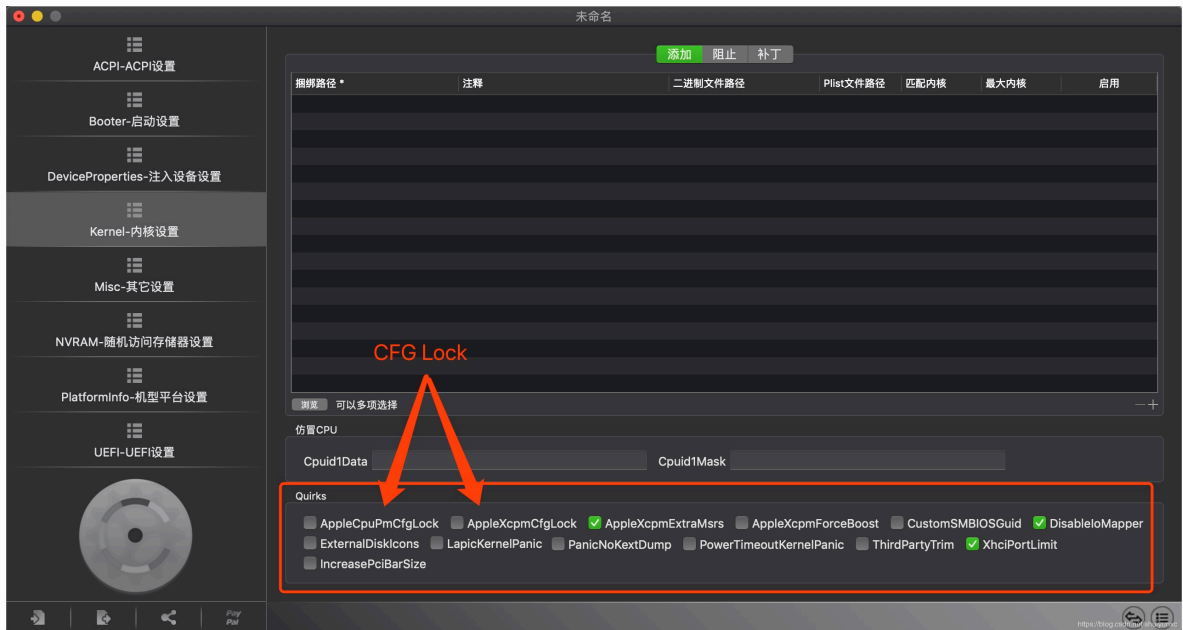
未命名

ACPI-ACPI设置

Booter-启动设置

DeviceProperties-注入设备设置

Kernel-内核设置

Misc-其它设置

NVRAM-随机访问存储器设置

PlatformInfo-机型平台设置

UEFI-UEFI设置

添加 阻止 补丁

| 捆绑路径 * | 注释 | 二进制文件路径 | Plist文件路径 | 匹配内核 | 最大内核 | 启用 |
|---|---|---|---|---|---|---|

浏览 可以多项选择

CFG Lock

仿冒CPU

Cpuid1Data Cpuid1Mask

Quirks

AppleCpuPmCfgLock AppleXcpmCfgLock AppleXcpmExtraMsrs AppleXcpmForceBoost CustomSMBIOSGuid DisableIoMapper ExternalDiskIcons LapicKernelPanic PanicNoKextDump PowerTimeoutKernelPanic ThirdPartyTrim XhciPortLimit IncreasePciBarSize

Pay Pal

https://blog.csdn.net/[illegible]